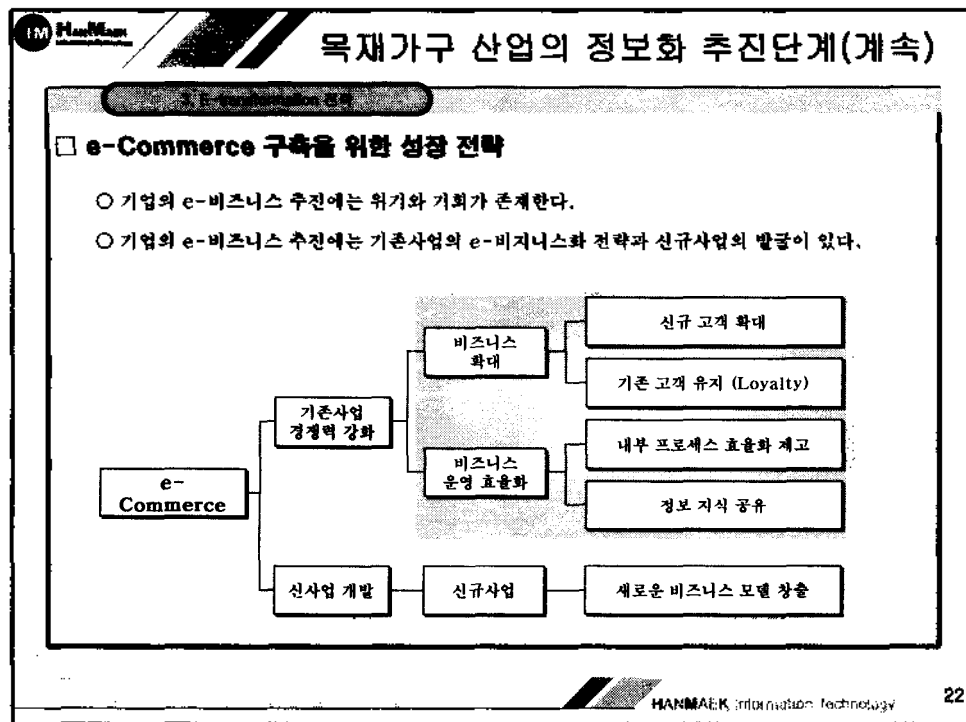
HanMaek

목재가구 산업의 정보화 추진단계(계속)

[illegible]

□ e-Commerce 구축을 위한 성장 전략

○ 기업의 e-비즈니스 추진에는 위기와 기회가 존재한다.

○ 기업의 e-비즈니스 추진에는 기존사업의 e-비지니스화 전략과 신규사업의 발굴이 있다.

e-Commerce

기존사업 경쟁력 강화

비즈니스 확대

신규 고객 확대

기존 고객 유지 (Loyalty)

비즈니스 운영 효율화

내부 프로세스 효율화 제고

정보 지식 공유

신사업 개발

신규사업

새로운 비즈니스 모델 창출

HANMAEK Information Technology

22